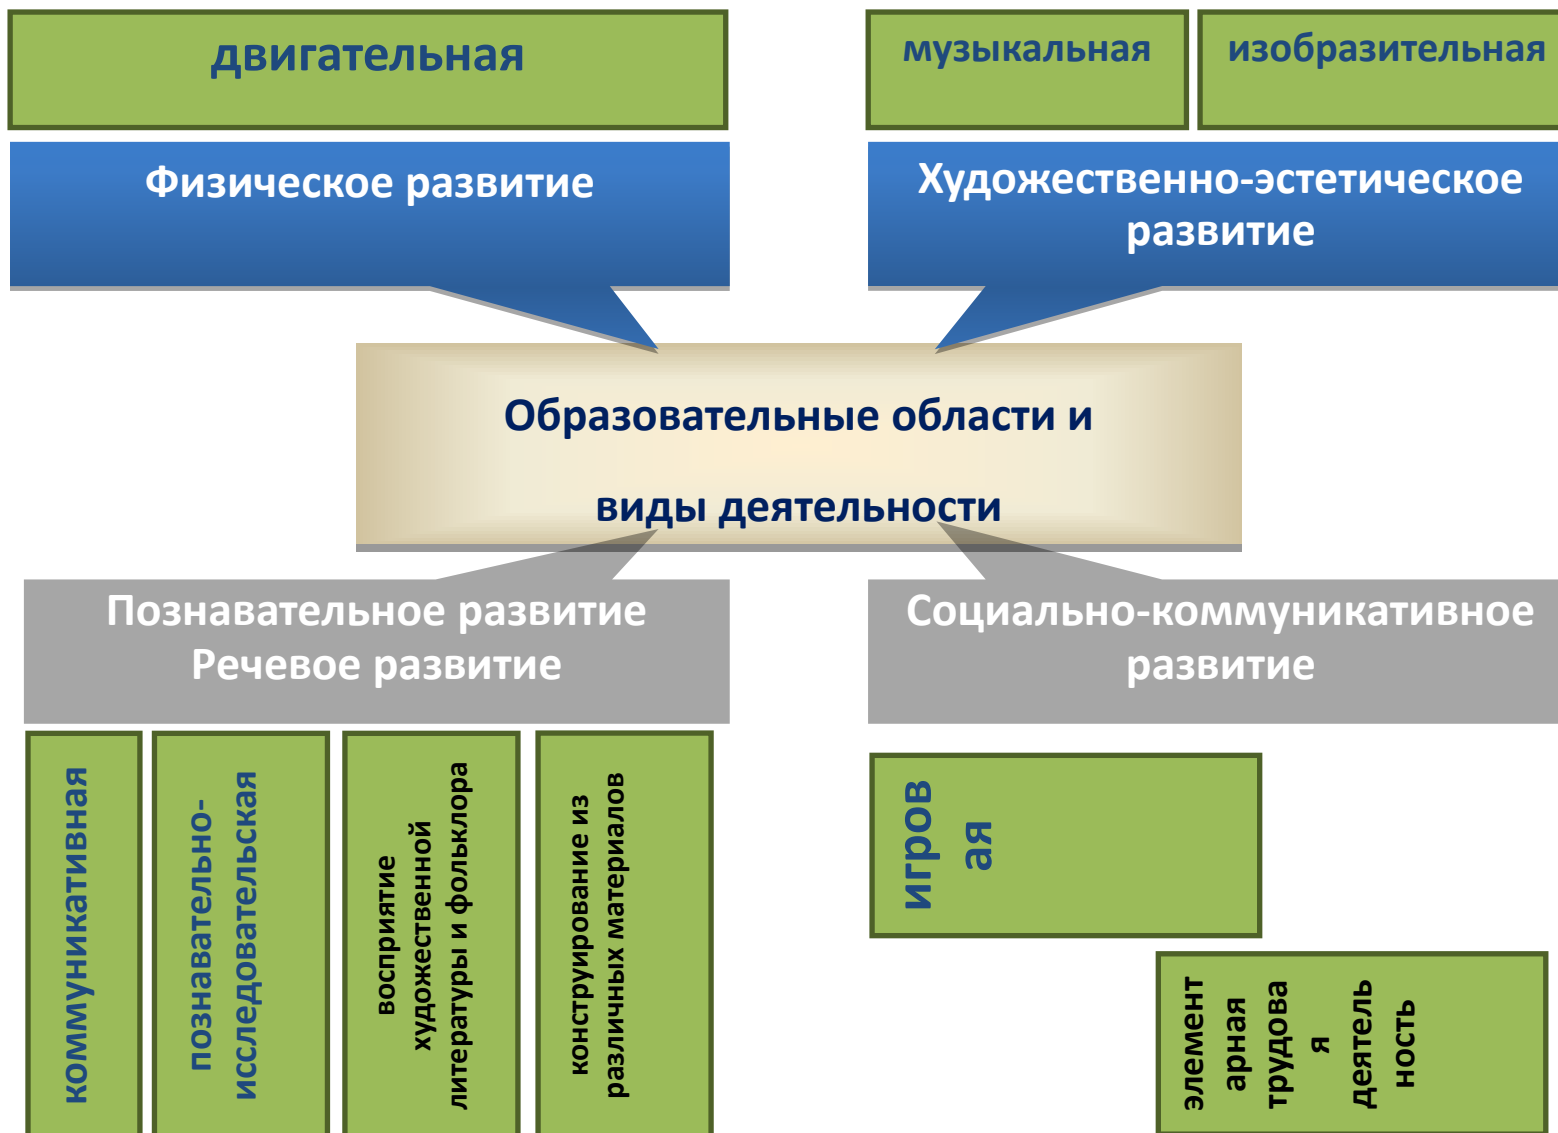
двигательная

музыкальная

изобразительная

Физическое развитие

Художественно-эстетическое развитие

Образовательные области и

виды деятельности

Познавательное развитие
Речевое развитие

Социально-коммуникативное развитие

коммуникативная

познавательно-исследовательская

восприятие художественной литературы и фольклора

конструирование из различных материалов

игров ая

элемент арная трудова я деятель ность